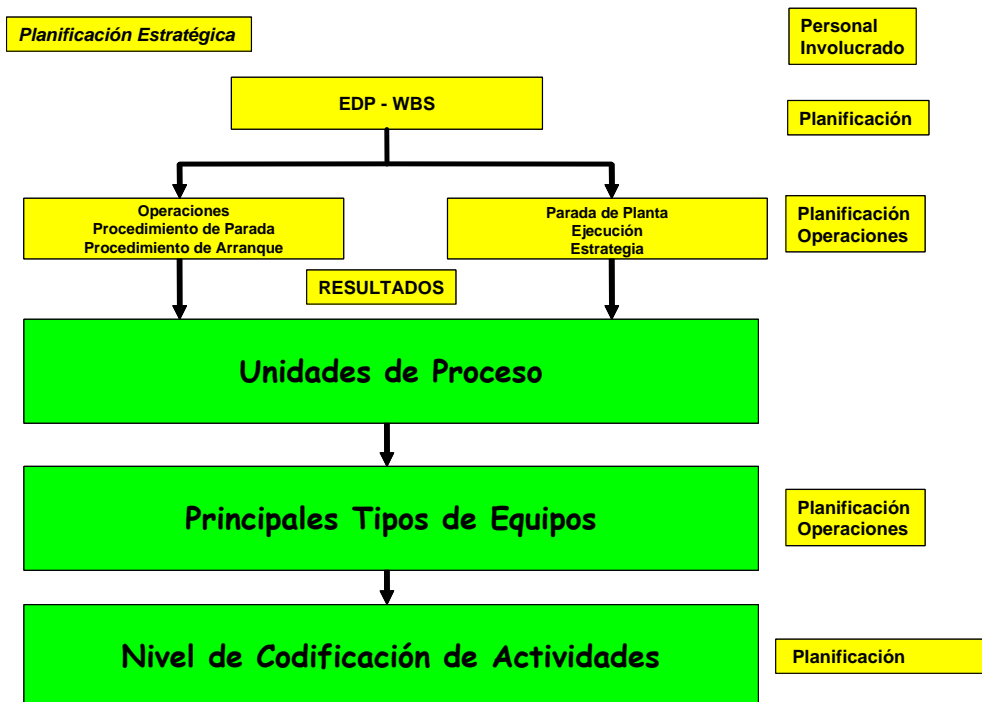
Planificación Estratégica

Personal Involucrado

EDP - WBS

Planificación

Operaciones
Procedimiento de Parada
Procedimiento de Arranque

Parada de Planta
Ejecución
Estrategia

Planificación
Operaciones

RESULTADOS

Unidades de Proceso

Principales Tipos de Equipos

Planificación
Operaciones

Nivel de Codificación de Actividades

Planificación